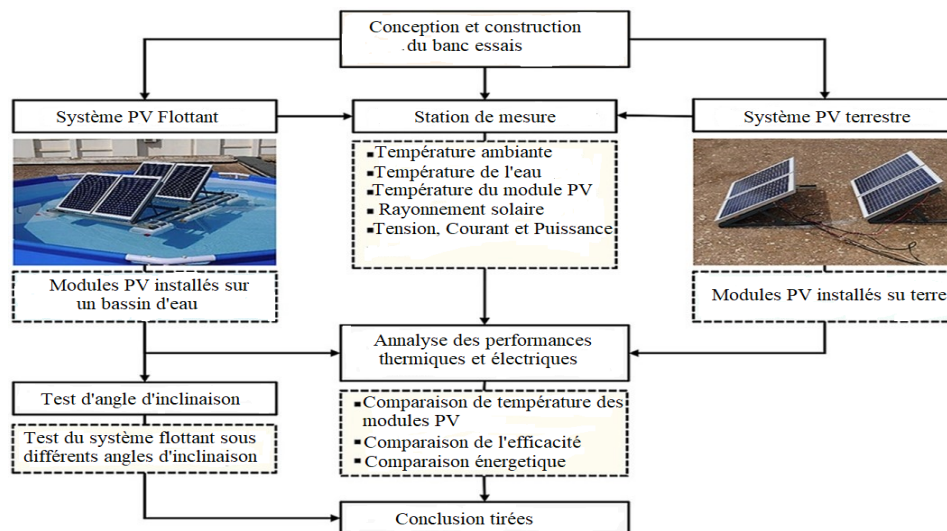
Conception et construction du banc essais

Système PV Flottant

Station de mesure

Système PV terrestre

▪Température ambiante
▪Température de l'eau
▪Température du module PV
▪ Rayonnement solaire
▪Tension, Courant et Puissance

Modules PV installés sur un bassin d'eau

Modules PV installés su terre

Annalyse des performances thermiques et électriques

Test d'angle d'inclinaison

Test du système flottant sous différents angles d'inclinaison

▪Comparaison de température des modules PV
▪Comparaison de l'efficacité
▪ Comparaison énergetique

Conclusion tirées